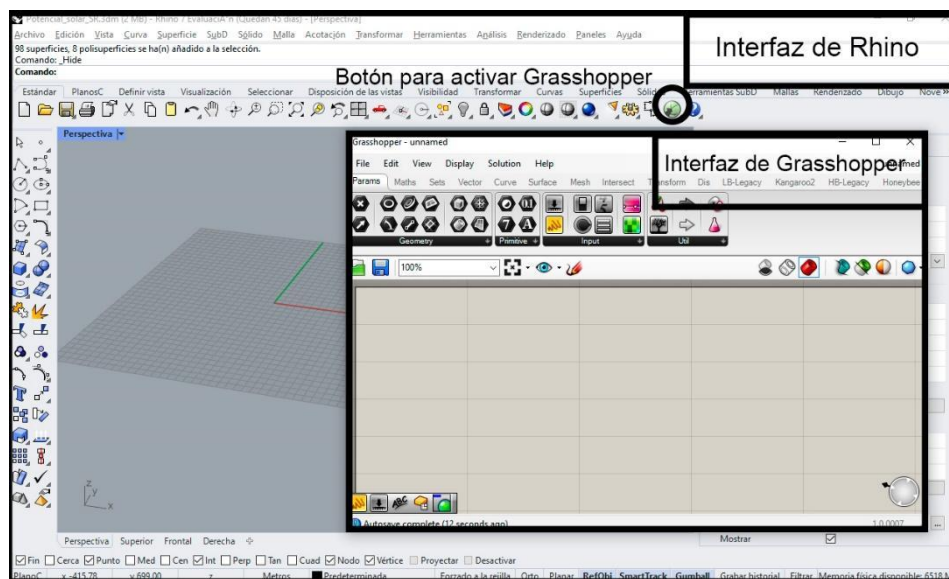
Potencial_solar_SR.3dm (2 MB) - Rhino 7 EvaluaciÃ³n (Quedan 43 días) - [Perspectiva]

Archivo Edición Vista Curva Superficie SubD Sólido Malla Acotación Transformar Herramientas Análisis Renderizado Paneles Ayuda

98 superficies, 8 polisuperficies se ha(n) añadido a la selección.
Comando: _Hide
Comando:

Interfaz de Rhino

Botón para activar Grasshopper

Estándar PlanosC Definir vista Visualización Seleccionar Disposición de las vistas Visibilidad Transformar Curvas Superficies Sólidos Herramientas SubD Mallas Renderizado Dibujo Nove

Perspectiva

Grasshopper - unnamed

File Edit View Display Solution Help

Interfaz de Grasshopper

Params Maths Sets Vector Curve Surface Mesh Intersect Transform Dis LB-Legacy Kangaroo2 HB-Legacy Honeybee

Geometry Primitive Input Util

100%

Autosave complete (12 seconds ago)

1.0.0007

Perspectiva Superior Frontal Derecha

Mostrar

Fin Cerca Punto Med Cen Int Perp Tan Cuad Nodo Vértice Proyectar Desactivar

PlanoC x -415.78 y 699.00 z Metros Predeterminada Forzado a la rejilla Orto Planar RefObj SmartTrack Gumball Grabar historial Filtrar Memoria física disponible: 6514